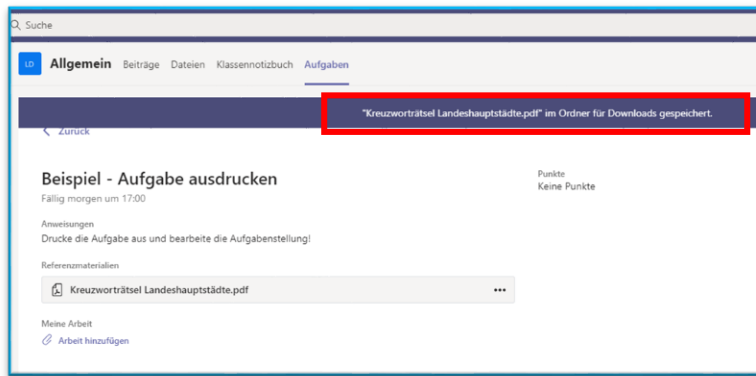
Suche

LD Allgemein Beiträge Dateien Klassennotizbuch Aufgaben

"Kreuzworträtsel Landeshauptstädte.pdf" im Ordner für Downloads gespeichert.

< Zurück

Beispiel - Aufgabe ausdrucken

Fällig morgen um 17:00

Punkte
Keine Punkte

Anweisungen
Drucke die Aufgabe aus und bearbeite die Aufgabenstellung!

Referenzmaterialien

Kreuzworträtsel Landeshauptstädte.pdf ...

Meine Arbeit

Arbeit hinzufügen